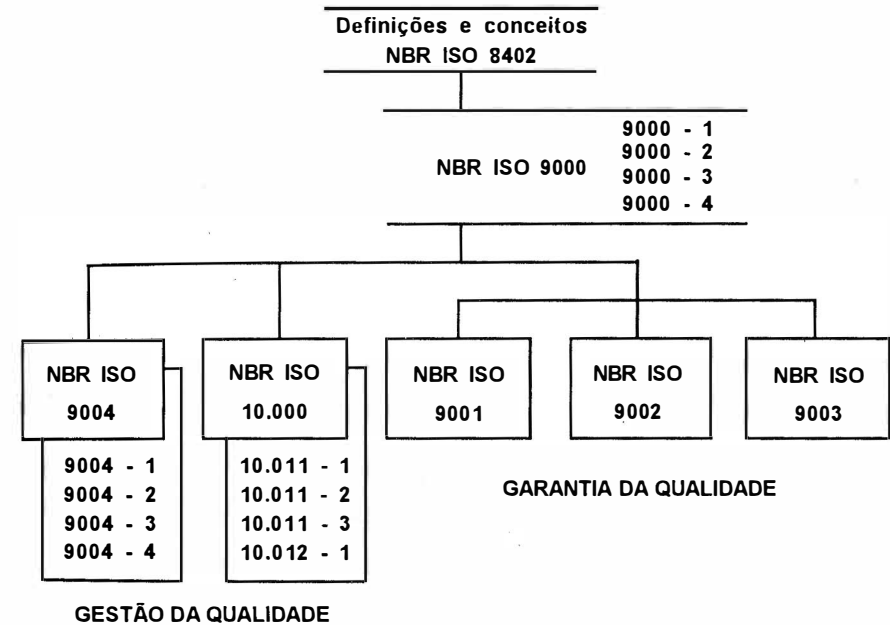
Definições e conceitos
NBR ISO 8402

NBR ISO 9000

9000 - 1
9000 - 2
9000 - 3
9000 - 4

NBR ISO
9004

9004 - 1
9004 - 2
9004 - 3
9004 - 4

NBR ISO
10.000

10.011 - 1
10.011 - 2
10.011 - 3
10.012 - 1

NBR ISO
9001

NBR ISO
9002

NBR ISO
9003

GARANTIA DA QUALIDADE

GESTÃO DA QUALIDADE